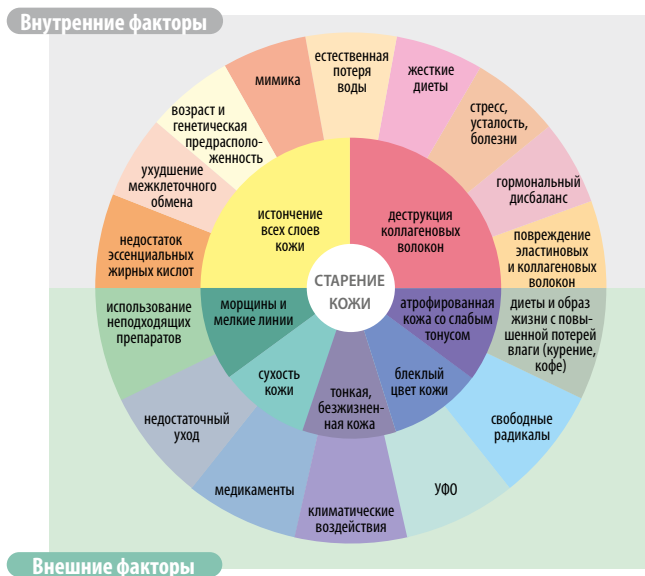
Внутренние факторы

естественная потеря воды

жесткие диеты

стресс, усталость, болезни

гормональный дисбаланс

повреждение эластиновых и коллагеновых волокон

диеты и образ жизни с повышенной потерей влаги (курение, кофе)

свободные радикалы

УФО

климатические воздействия

медикаменты

недостаточный уход

использование неподходящих препаратов

недостаток эссенциальных жирных кислот

ухудшение межклеточного обмена

возраст и генетическая предрасположенность

мимика

истончение всех слоев кожи

деструкция коллагеновых волокон

атрофированная кожа со слабым тонусом

блеклый цвет кожи

тонкая, безжизненная кожа

сухость кожи

морщины и мелкие линии

СТАРЕНИЕ КОЖИ

Внешние факторы